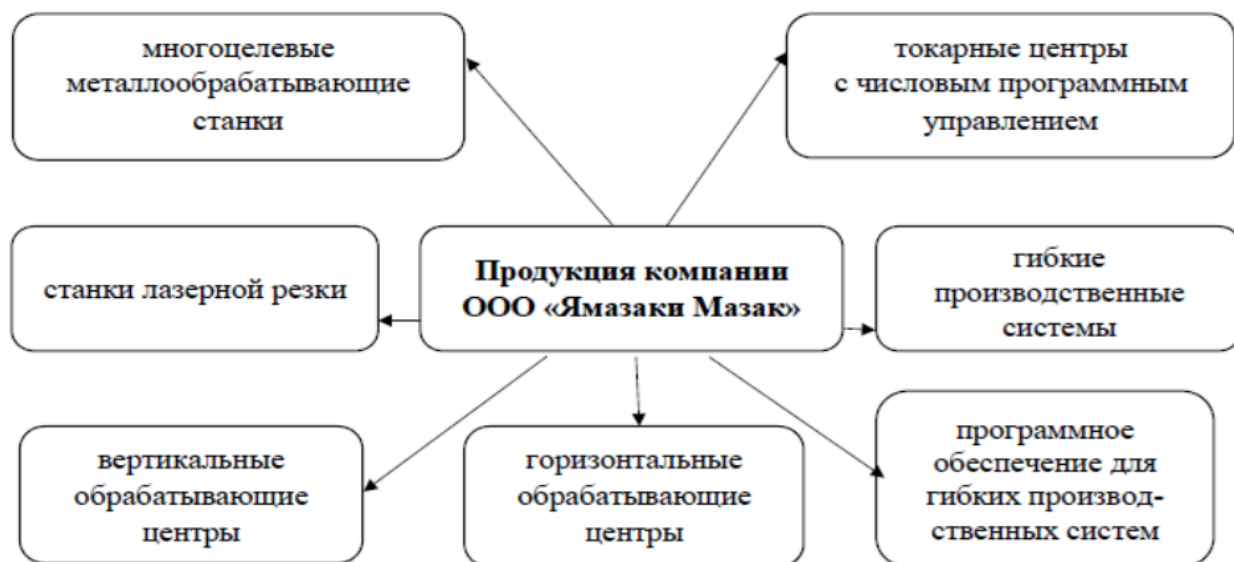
многоцелевые металлообрабатывающие станки

токарные центры с числовым программным управлением

станки лазерной резки

Продукция компании ООО «Ямазаки Мазак»

гибкие производственные системы

вертикальные обрабатывающие центры

горизонтальные обрабатывающие центры

программное обеспечение для гибких производственных систем